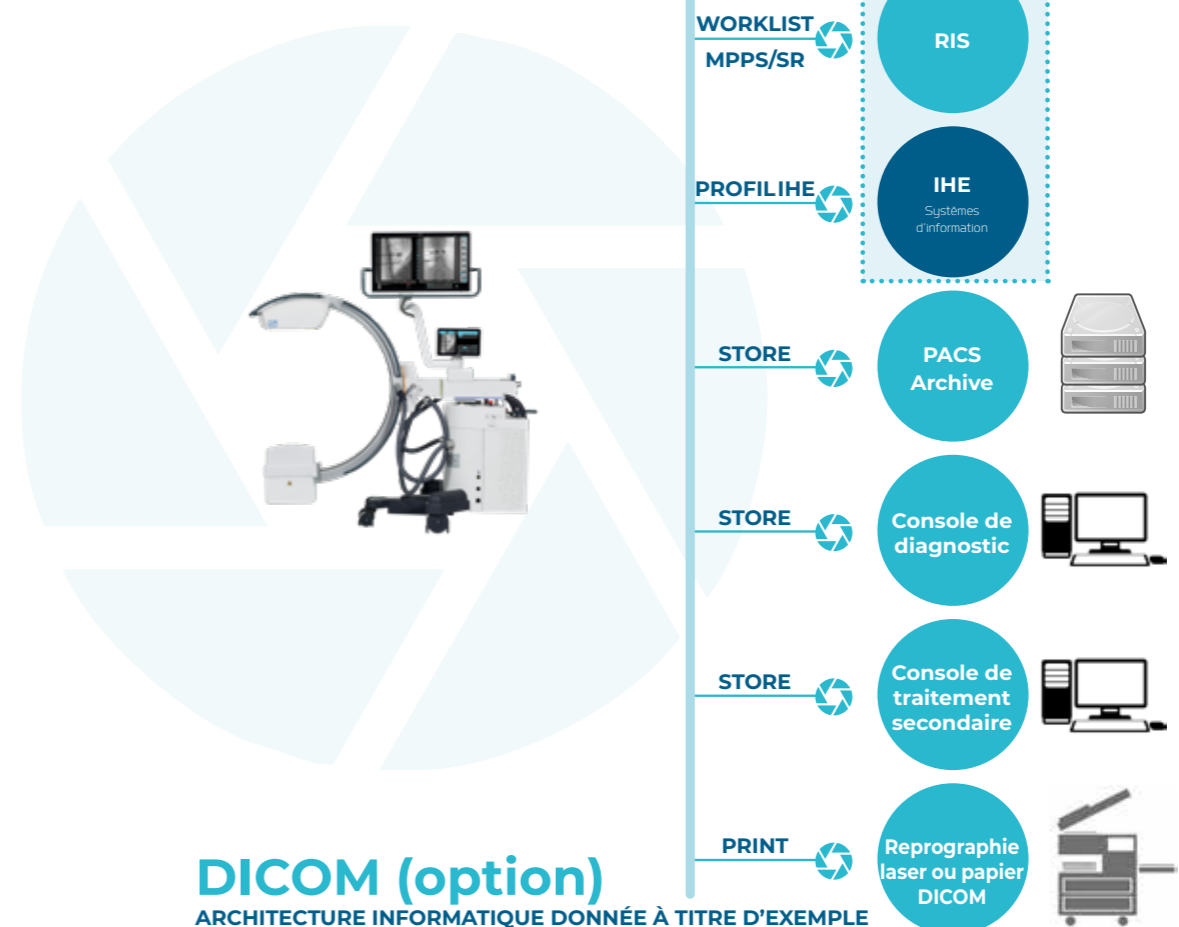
WORKLIST
MPPS/SR

RIS

PROFILIHE

IHE
Systèmes d'information

STORE

PACS Archive

STORE

Console de diagnostic

STORE

Console de traitement secondaire

PRINT

Reprographie laser ou papier DICOM

DICOM (option)
ARCHITECTURE INFORMATIQUE DONNÉE À TITRE D'EXEMPLE